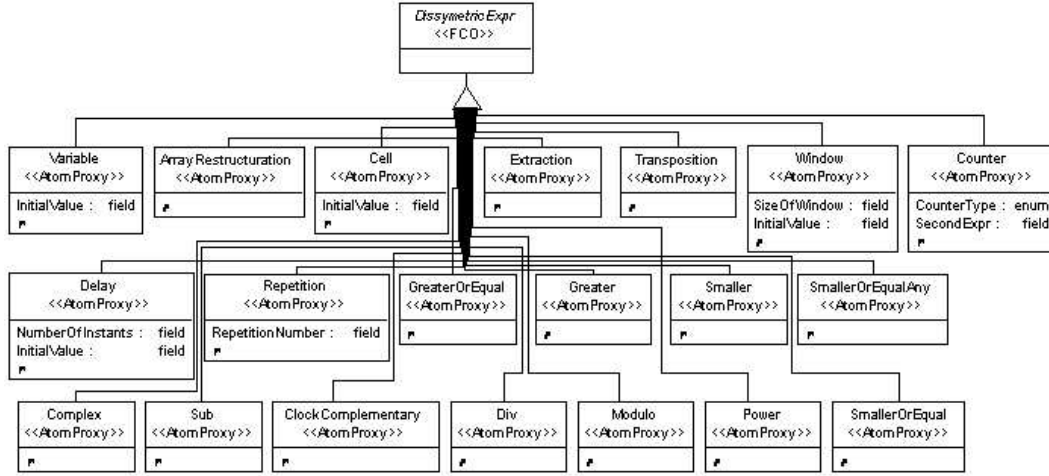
DissymetricExpr
<<FCO>>

Variable
<<AtomProxy>>
InitialValue : field

Array Restructuration
<<AtomProxy>>

Cell
<<AtomProxy>>
InitialValue : field

Extraction
<<AtomProxy>>

Transposition
<<AtomProxy>>

Window
<<AtomProxy>>
SizeOfWindow : field
InitialValue : field

Counter
<<AtomProxy>>
CounterType : enum
SecondExpr : field

Delay
<<AtomProxy>>
NumberOfInstants : field
InitialValue : field

Repetition
<<AtomProxy>>
RepetitionNumber : field

GreaterOrEqual
<<AtomProxy>>

Greater
<<AtomProxy>>

Smaller
<<AtomProxy>>

SmallerOrEqualAny
<<AtomProxy>>

Complex
<<AtomProxy>>

Sub
<<AtomProxy>>

ClockComplementary
<<AtomProxy>>

Div
<<AtomProxy>>

Modulo
<<AtomProxy>>

Power
<<AtomProxy>>

SmallerOrEqual
<<AtomProxy>>